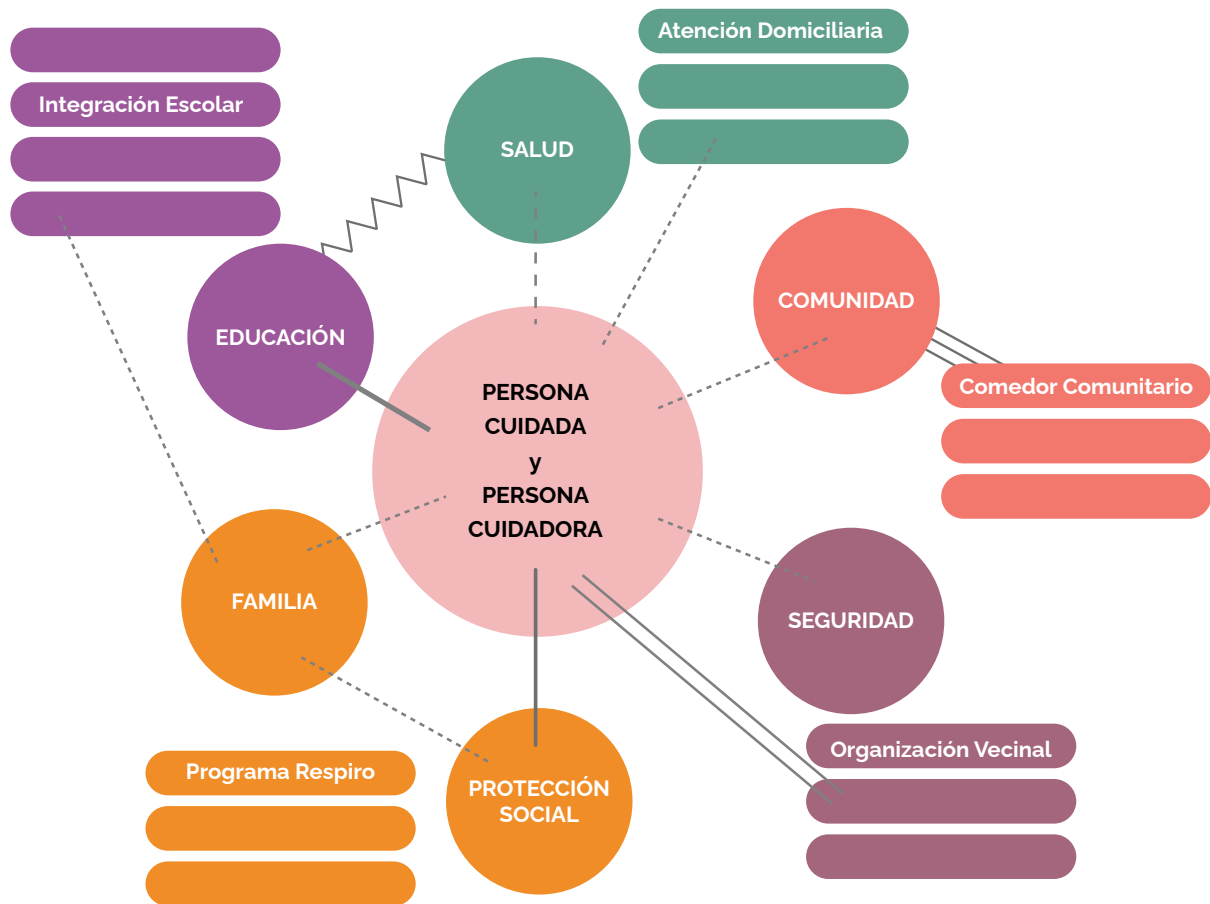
Integración Escolar

SALUD

Atención Domiciliaria

COMUNIDAD

EDUCACIÓN

PERSONA CUIDADA y PERSONA CUIDADORA

Comedor Comunitario

FAMILIA

SEGURIDAD

Organización Vecinal

Programa Respiro

PROTECCIÓN SOCIAL